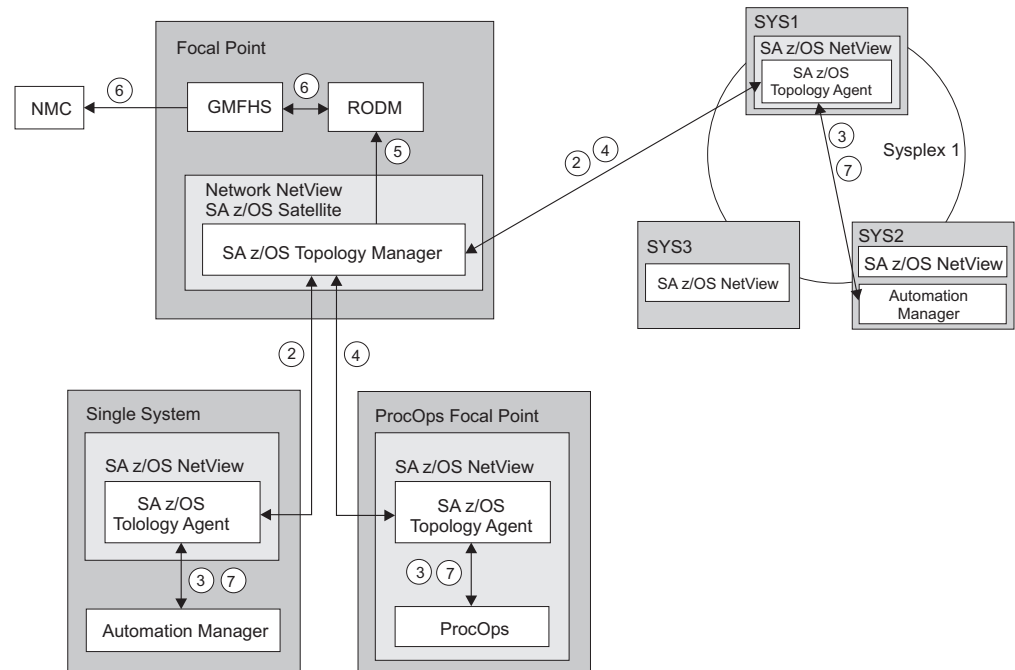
Focal Point

NMC

6

GMFHS

6

RODM

5

Network NetView
SA z/OS Satellite

SA z/OS Topology Manager

2

4

SYS1

SA z/OS NetView

SA z/OS Topology Agent

3

7

Sysplex 1

SYS3

SA z/OS NetView

SYS2

SA z/OS NetView

Automation Manager

2

4

Single System

SA z/OS NetView

SA z/OS Tolology Agent

3

7

Automation Manager

ProcOps Focal Point

SA z/OS NetView

SA z/OS Topology Agent

3

7

ProcOps